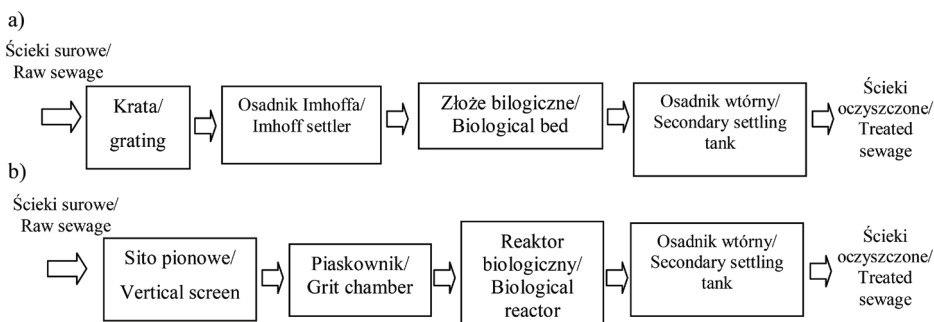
a)

Ścieki surowe/ Raw sewage

Krata/ grating

Osadnik Imhoffa/ Imhoff settler

Złoże bilogiczne/ Biological bed

Osadnik wtórny/ Secondary settling tank

Ścieki oczyszczone/ Treated sewage

b)

Ścieki surowe/ Raw sewage

Sito pionowe/ Vertical screen

Piaskownik/ Grit chamber

Reaktor biologiczny/ Biological reactor

Osadnik wtórny/ Secondary settling tank

Ścieki oczyszczone/ Treated sewage